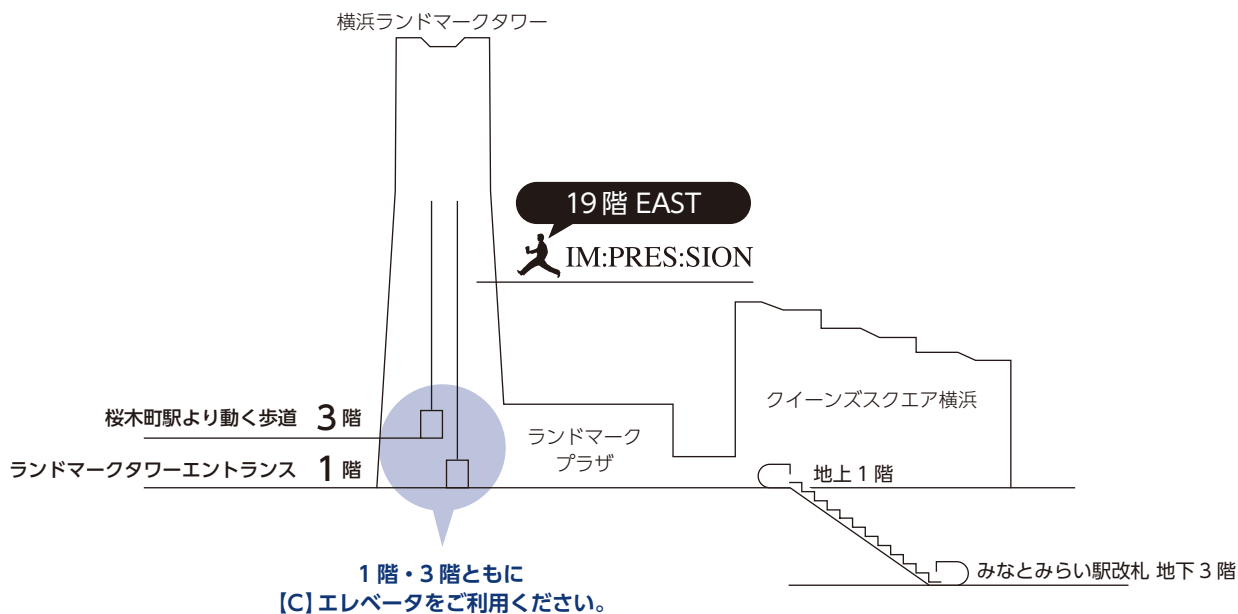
横浜ランドマークタワー

19階 EAST

IM:PRES:SION

桜木町駅より動く歩道 3階

ランドマークタワーエントランス 1階

ランドマークプラザ

クイーンズスクエア横浜

地上1階

みなとみらい駅改札 地下3階

1階・3階ともに
【C】エレベータをご利用ください。